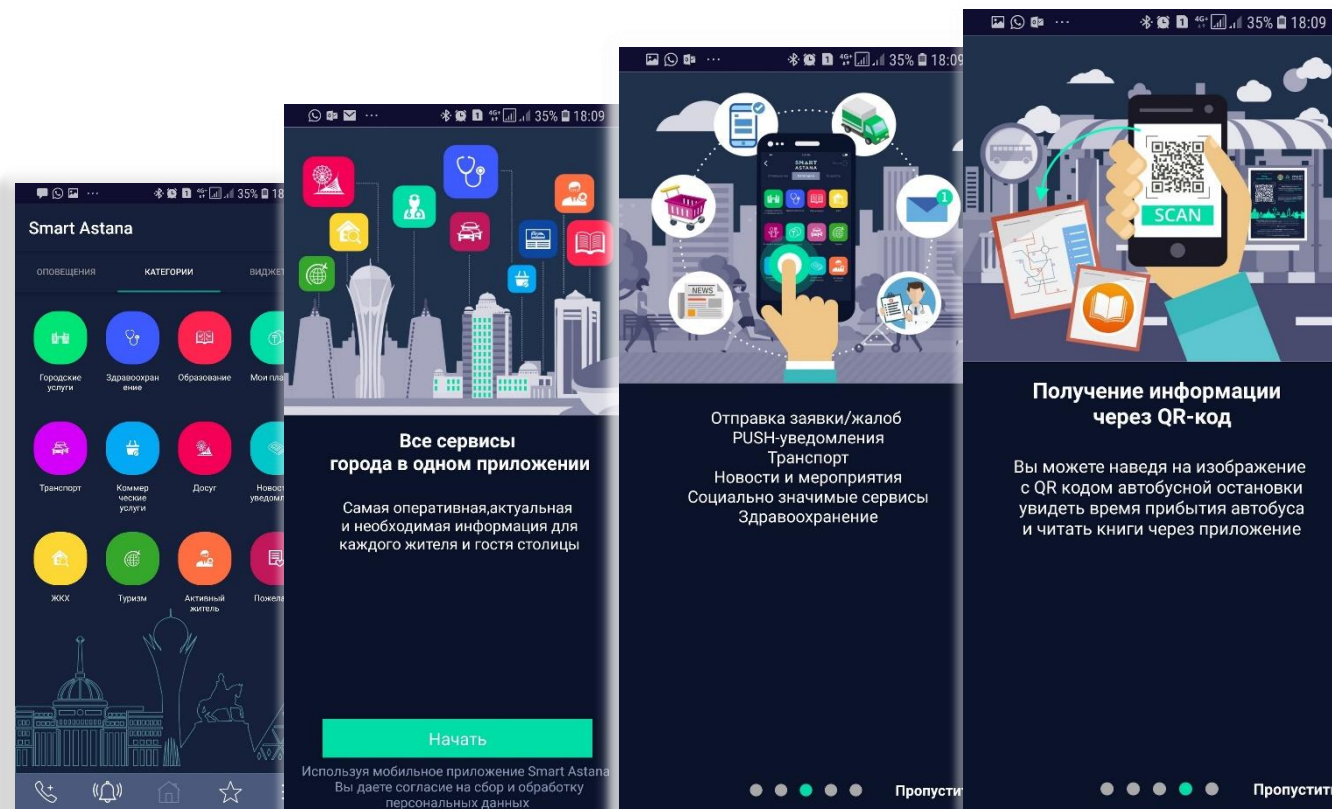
35% 18

Smart Astana

ОПОВЕЩЕНИЯ КАТЕГОРИИ ВИДЖЕТ

Городские услуги
Здравоохранение
Образование
Мои пла

Транспорт
Коммерческие услуги
Досуг
Новост уведомл

ЖКХ
Туризм
Активный житель
Пожела

35% 18:09

Все сервисы города в одном приложении

Самая оперативная,актуальная и необходимая информация для каждого жителя и гостя столицы

Начать

Используя мобильное приложение Smart Astana Вы даете согласие на сбор и обработку персональных данных

35% 18:09

SMART ASTANA

NEWS

Отправка заявки/жалоб
PUSH-уведомления
Транспорт
Новости и мероприятия
Социально значимые сервисы
Здравоохранение

Пропустит

35% 18:09

SCAN

Получение информации через QR-код

Вы можете наведя на изображение с QR кодом автобусной остановки увидеть время прибытия автобуса и читать книги через приложение

Пропустит